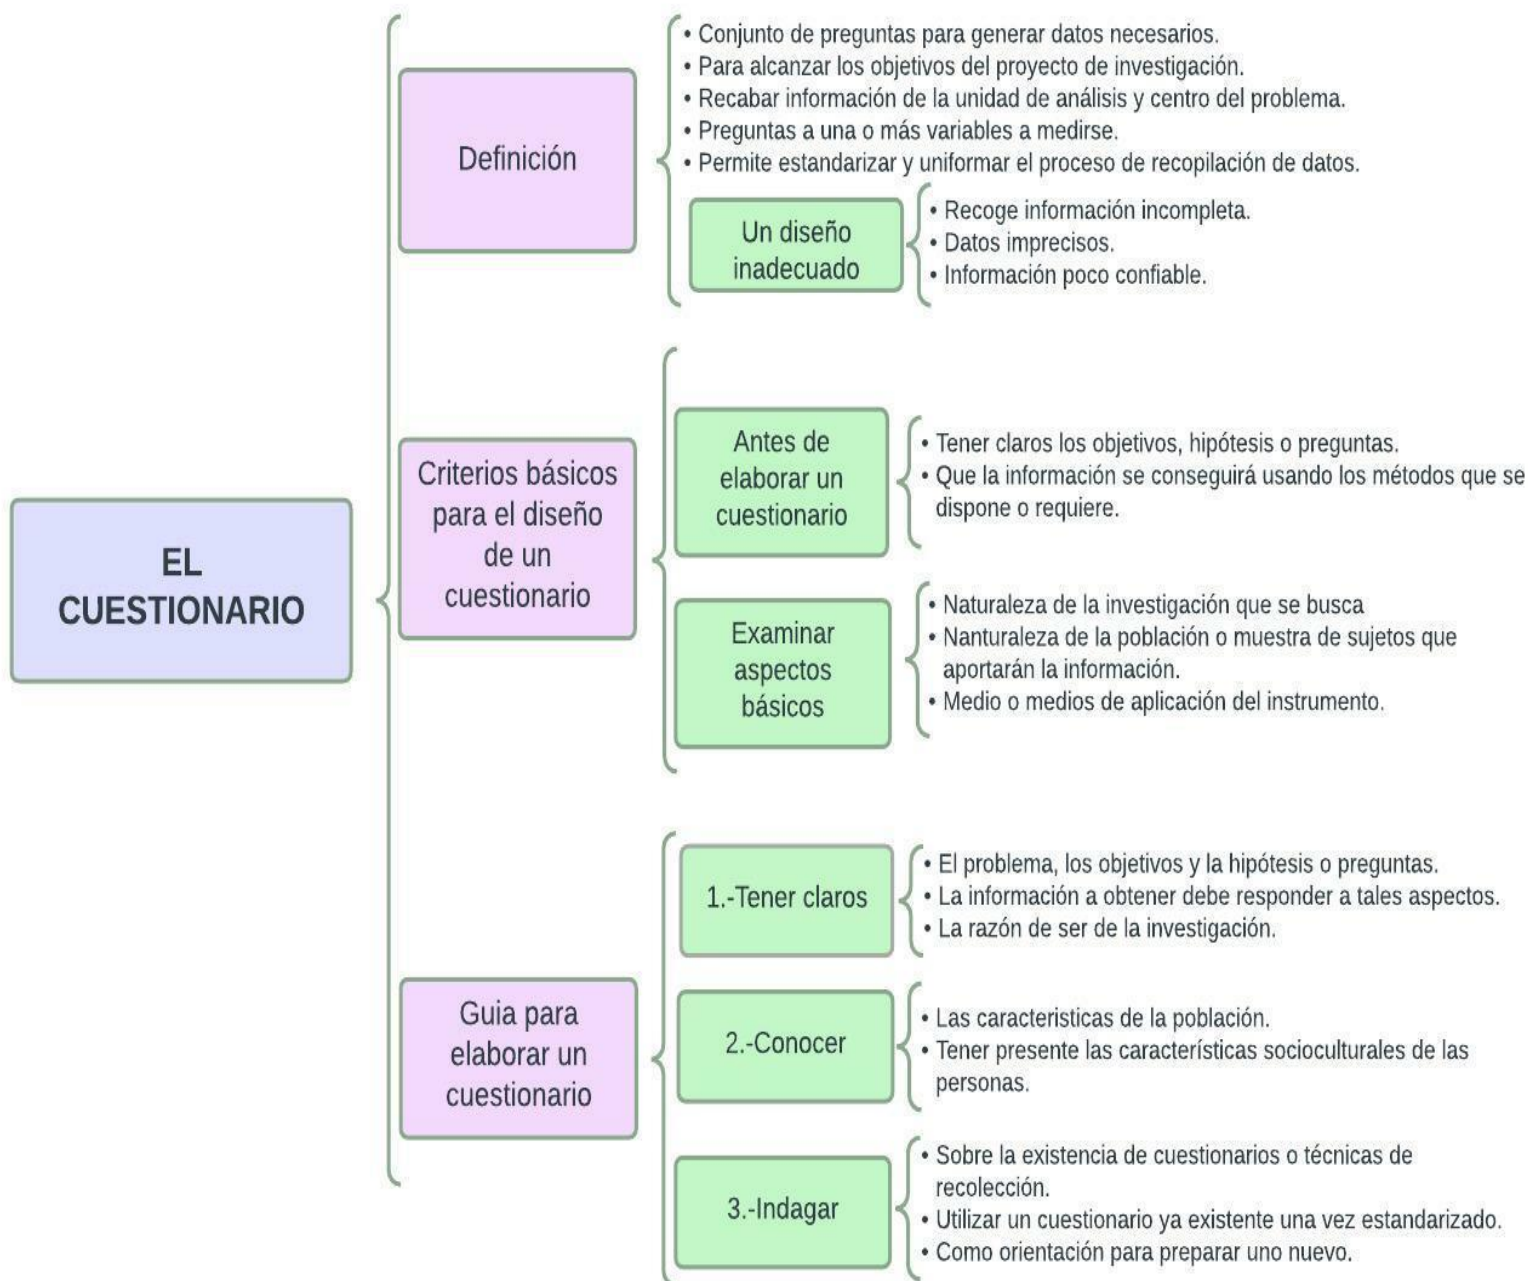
EL CUESTIONARIO

Definición

• Conjunto de preguntas para generar datos necesarios.
• Para alcanzar los objetivos del proyecto de investigación.
• Recabar información de la unidad de análisis y centro del problema.
• Preguntas a una o más variables a medirse.
• Permite estandarizar y uniformar el proceso de recopilación de datos.

Un diseño inadecuado

• Recoge información incompleta.
• Datos imprecisos.
• Información poco confiable.

Criterios básicos para el diseño de un cuestionario

Antes de elaborar un cuestionario

• Tener claros los objetivos, hipótesis o preguntas.
• Que la información se conseguirá usando los métodos que se dispone o requiere.

Examinar aspectos básicos

• Naturaleza de la investigación que se busca
• Nanturaleza de la población o muestra de sujetos que aportarán la información.
• Medio o medios de aplicación del instrumento.

Guia para elaborar un cuestionario

1.-Tener claros

• El problema, los objetivos y la hipótesis o preguntas.
• La información a obtener debe responder a tales aspectos.
• La razón de ser de la investigación.

2.-Conocer

• Las caracteristicas de la población.
• Tener presente las características socioculturales de las personas.

3.-Indagar

• Sobre la existencia de cuestionarios o técnicas de recolección.
• Utilizar un cuestionario ya existente una vez estandarizado.
• Como orientación para preparar uno nuevo.